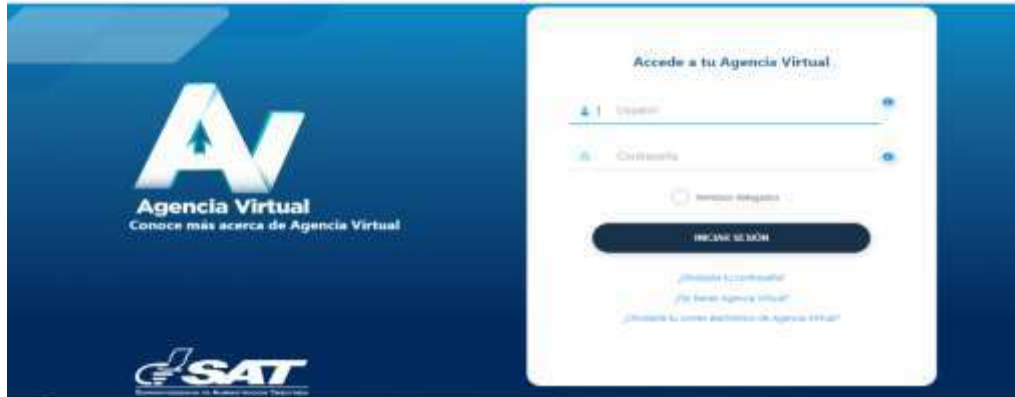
Agencia Virtual
Conoce más acerca de Agencia Virtual

SAT
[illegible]

Accede a tu Agencia Virtual

Usuario

Contraseña

Usuario delegado

INICIAR SESIÓN

¿Olvidaste tu contraseña?
¿No tienes Agencia Virtual?
¿Olvidaste tu correo electrónico de Agencia Virtual?